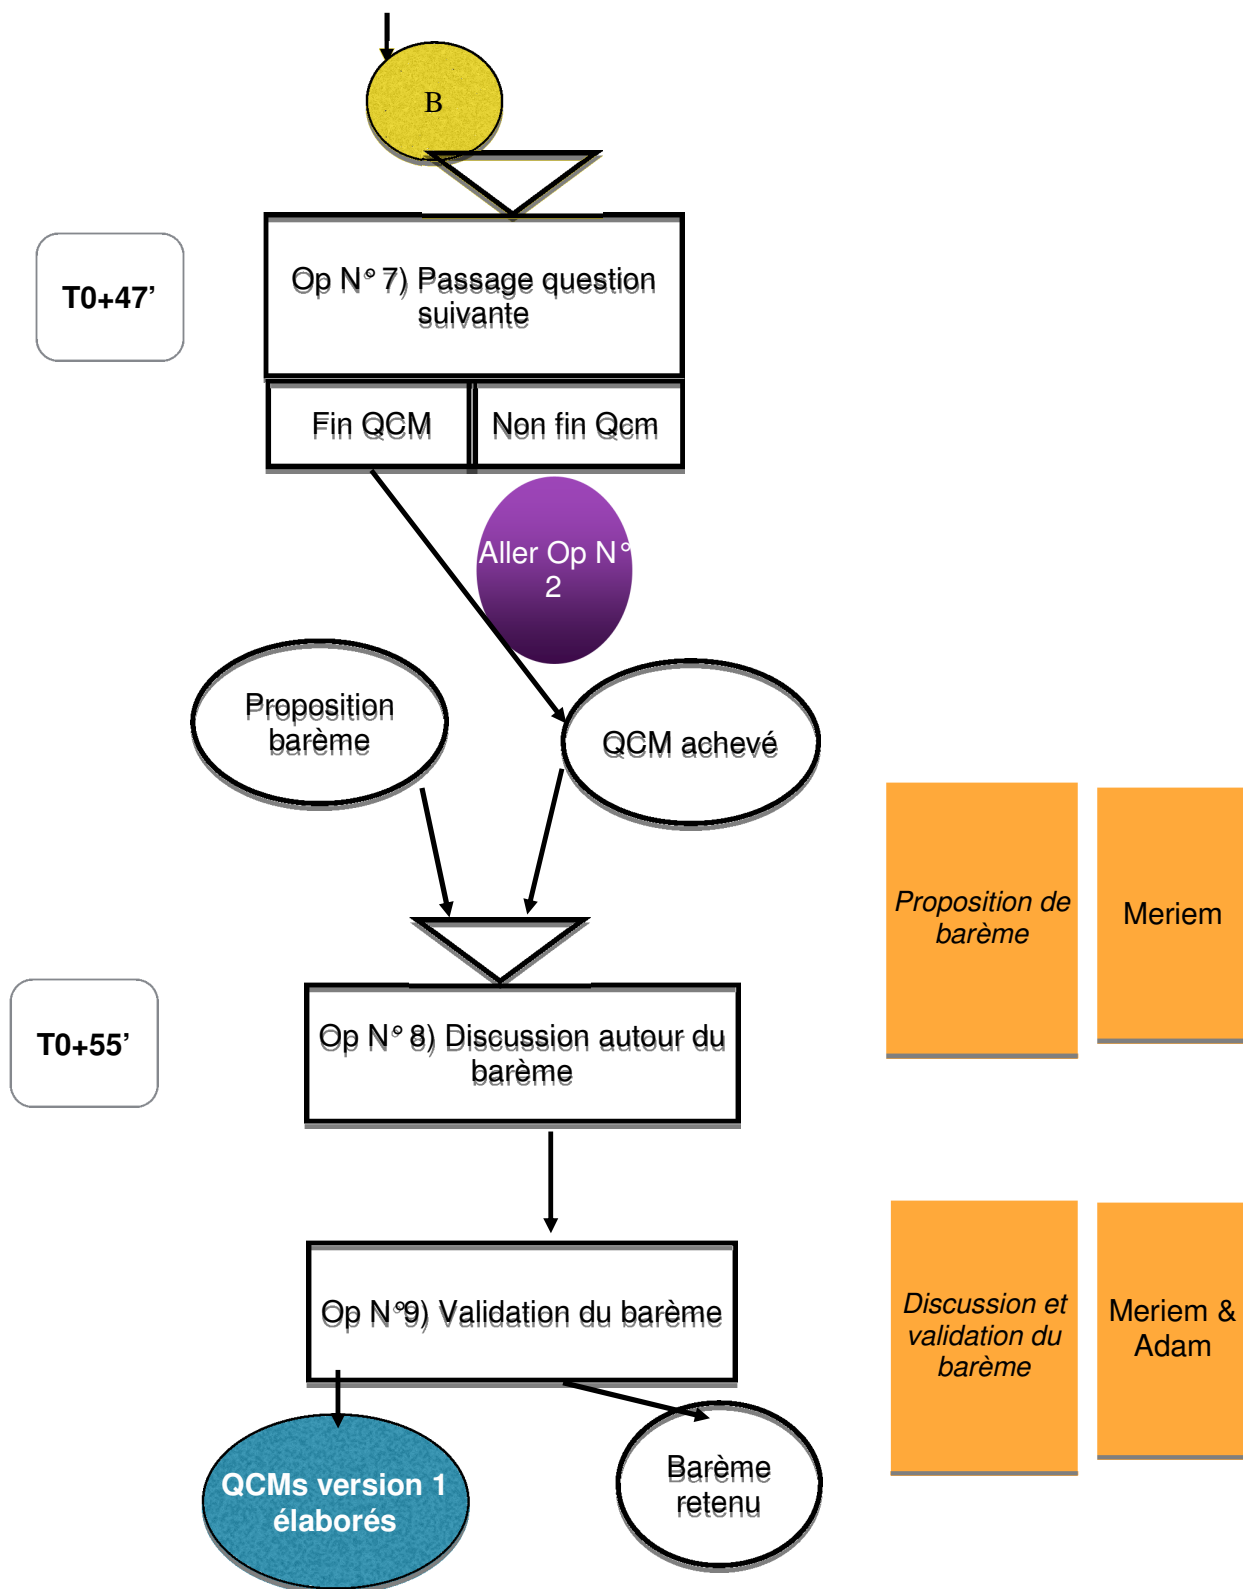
B

T0+47’

Op N° 7) Passage question suivante

Fin QCM

Non fin Qcm

Aller Op N° 2

Proposition barème

QCM achevé

Proposition de barème

Meriem

T0+55’

Op N° 8) Discussion autour du barème

Op N°9) Validation du barème

Discussion et validation du barème

Meriem & Adam

QCMs version 1 élaborés

Barème retenu